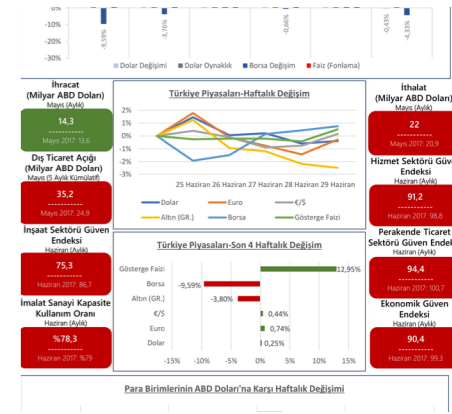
0%
-10%
-20%
-30%
-9,59%
-3,76%
-0,66%
-0,43%
-4,33%
Dolar Değişimi
Dolar Oynaklık
Borsa Değişim
Faiz (Fonlama)

İhracat
(Milyar ABD Doları)
Mayıs (Aylık)
14,3
Mayıs 2017: 13,6

Dış Ticaret Açığı
(Milyar ABD Doları)
Mayıs (5 Aylık Kümülatif)
35,2
Mayıs 2017: 24,9

İnşaat Sektörü Güven Endeksi
Haziran (Aylık)
75,3
Haziran 2017: 86,7

İmalat Sanayi Kapasite Kullanım Oranı
Haziran (Aylık)
%78,3
Haziran 2017: %79

Türkiye Piyasaları-Haftalık Değişim
2%
1%
0%
-1%
-2%
-3%
25 Haziran 26 Haziran 27 Haziran 28 Haziran 29 Haziran
Dolar
Euro
€/$
Altın (GR.)
Borsa
Gösterge Faizi

Türkiye Piyasaları-Son 4 Haftalık Değişim
Gösterge Faizi
Borsa
Altın (GR.)
€/$
Euro
Dolar
12,95%
-9,59%
-3,80%
0,44%
0,74%
0,25%
-15% -10% -5% 0% 5% 10% 15%

İthalat
(Milyar ABD Doları)
Mayıs (Aylık)
22
Mayıs 2017: 20,9

Hizmet Sektörü Güven Endeksi
Haziran (Aylık)
91,2
Haziran 2017: 98,8

Perakende Ticaret Sektörü Güven Endeks
Haziran (Aylık)
94,4
Haziran 2017: 100,7

Ekonomik Güven Endeksi
Haziran (Aylık)
90,4
Haziran 2017: 99,3

Para Birimlerinin ABD Doları'na Karşı Haftalık Değişimi